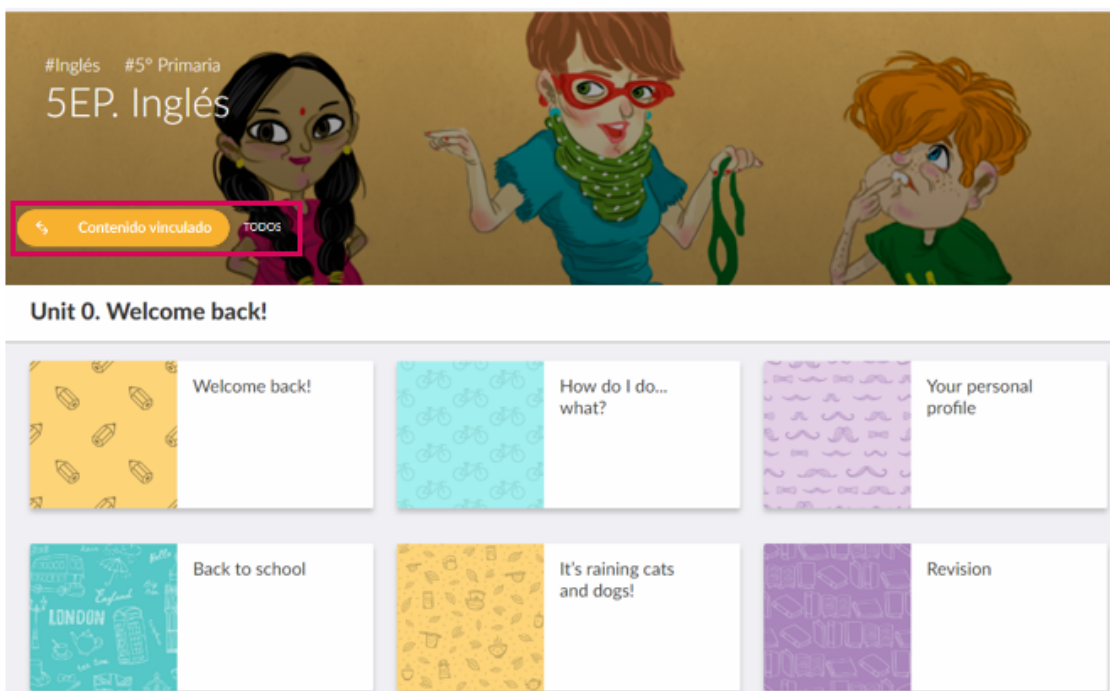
#Inglés #5º Primaria
5EP. Inglés

Contenido vinculado TODOS

Unit 0. Welcome back!

Welcome back!

How do I do... what?

Your personal profile

LONDON England

Back to school

It's raining cats and dogs!

Revision